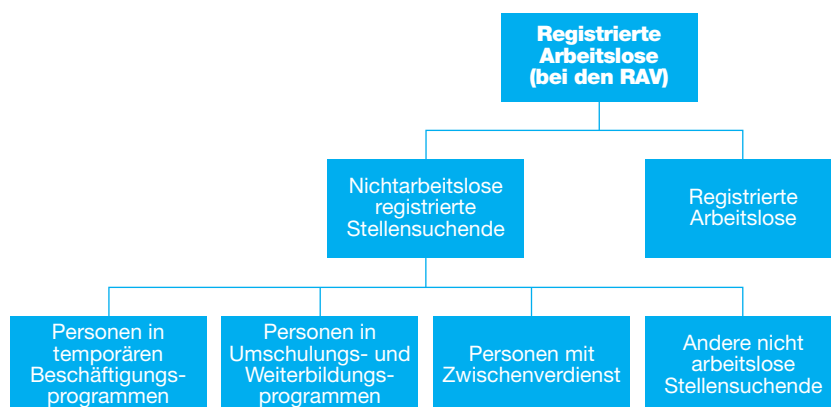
Registrierte Arbeitslose (bei den RAV)

Nichtarbeitslose registrierte Stellensuchende

Registrierte Arbeitslose

Personen in temporären Beschäftigungsprogrammen

Personen in Umschulungs- und Weiterbildungsprogrammen

Personen mit Zwischenverdienst

Andere nicht arbeitslose Stellensuchende